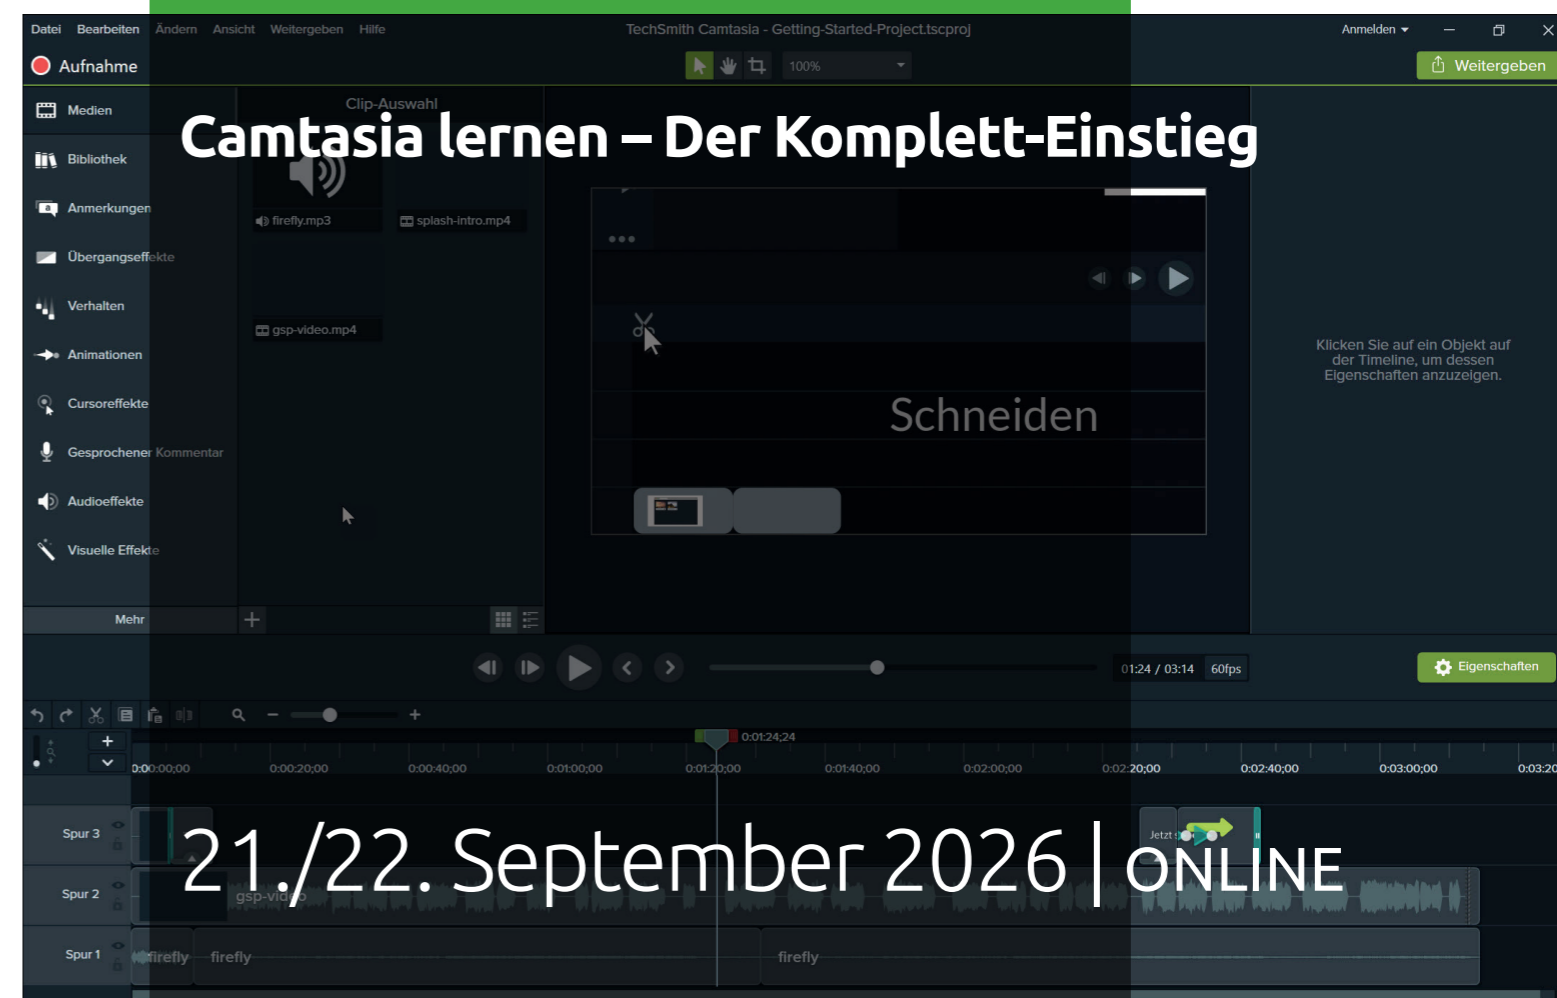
Datei Bearbeiten Ändern Ansicht Weitergeben Hilfe
TechSmith Camtasia - Getting-Started-Project.tscproj
Anmelden

Aufnahme
100%
Weitergeben

Medien
Bibliothek
Anmerkungen
Übergangseffekte
Verhalten
Animationen
Cursoreffekte
Gesprochener Kommentar
Audioeffekte
Visuelle Effekte
Mehr

Clip-Auswahl
firefly.mp3
splash-intro.mp4
gsp-video.mp4

Camtasia lernen – Der Komplett-Einstieg

Schneiden

Klicken Sie auf ein Objekt auf der Timeline, um dessen Eigenschaften anzuzeigen.

01:24 / 03:14 60fps
Eigenschaften

0:01:24;24
0:00:00;00 0:00:20;00 0:00:40;00 0:01:00;00 0:01:20;00 0:01:40;00 0:02:00;00 0:02:20;00 0:02:40;00 0:03:00;00 0:03:20

Spur 3
Jetzt
Spur 2
gsp-video
Spur 1
firefly firefly firefly

21./22. September 2026 | ONLINE